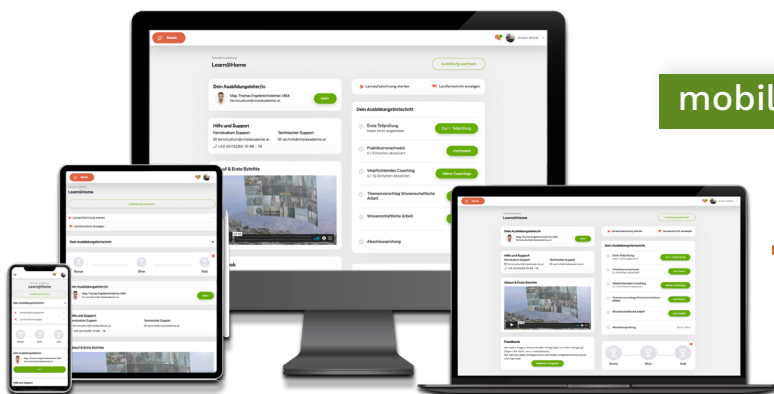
mobil

Learn@Home

Ausbildung wechseln

Dein Ausbildungsleiter/in

Mag. Thomas Engelbrechtsmüller, MBA

Hilfe und Support

Fernstudium Support

Technischer Support

Lernaufzeichnung starten

Lernfortschritt anzeigen

Dein Ausbildungsfortschritt

Erste Teilprüfung

Praktikumsnachweis

Verpflichtendes Coaching

Themenvorschlag Wissenschaftliche Arbeit

Wissenschaftliche Arbeit

Abschlussprüfung

Zur 1. Teilprüfung

Hochladen

Meine Coachings

Ablauf & Erste Schritte

Feedback

Bronze

Silber

Gold